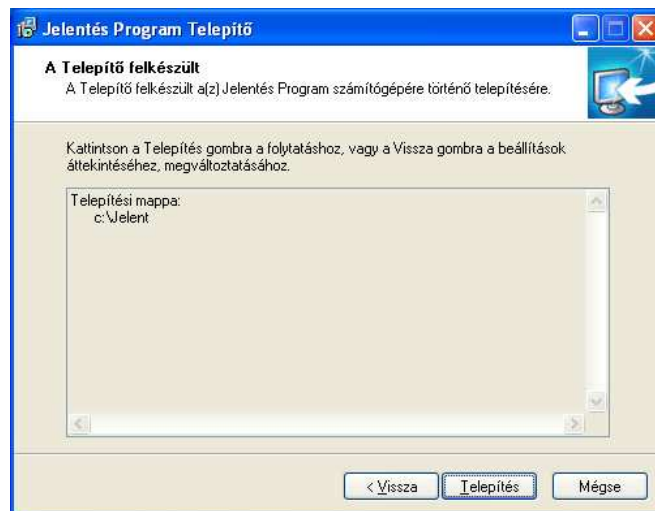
Jelentés Program Telepítő

A Telepítő felkészült

A Telepítő felkészült a(z) Jelentés Program számítógépére történő telepítésére.

Kattintson a Telepítés gombra a folytatáshoz, vagy a Vissza gombra a beállítások áttekintéséhez, megváltoztatásához.

Telepítési mappa:
c:\Jelent

< Vissza | Telepítés | Mégse